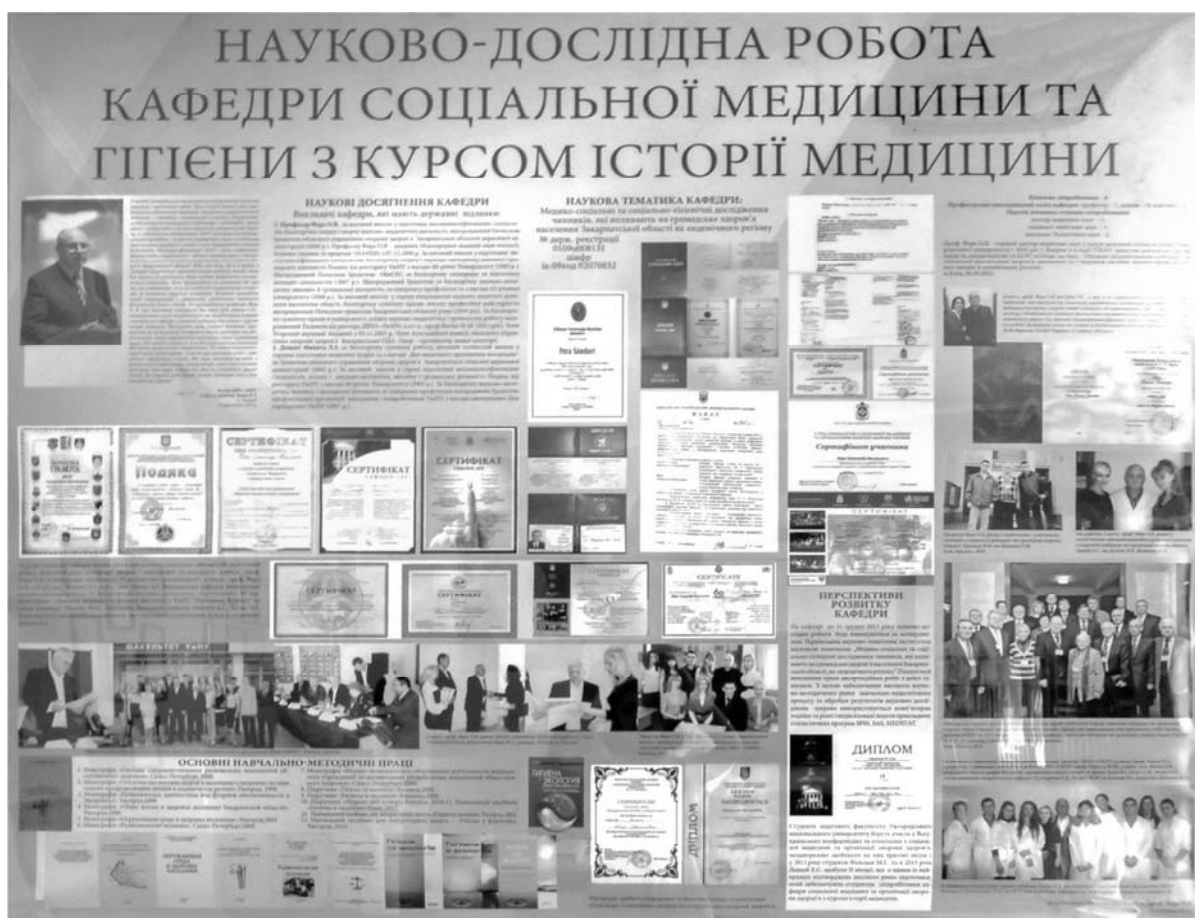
НАУКОВО-ДОСЛІДНА РОБОТА КАФЕДРИ СОЦІАЛЬНОЇ МЕДИЦИНИ ТА ГІГІЄНИ З КУРСОМ ІСТОРІЇ МЕДИЦИНИ

НАУКОВІ ДОСЯГНЕННЯ КАФЕДРИ
Викладачі кафедри, які мають державні відзнаки:

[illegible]

НАУКОВА ТЕМАТИКА КАФЕДРИ:
Медико-соціальні та соціально-гігієнічні дослідження чинників, які впливають на громадське здоров'я населення Закарпатської області на ендемічному регіоні
№ держ. реєстрації 0109u008131
шифр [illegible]

Peca Sándor

Подяка

СЕРТИФІКАТ

СЕРТИФІКАТ

СЕРТИФІКАТ

Сертифікат учасника

СЕРТИФІКАТ

CERTIFICATE

ФАКУЛЬТЕТ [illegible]

ПЕРСПЕКТИВИ РОЗВИТКУ КАФЕДРИ

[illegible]

ДИПЛОМ

ОСНОВНІ НАВЧАЛЬНО-МЕТОДИЧНІ ПРАЦІ

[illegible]

ДИПЛОМ